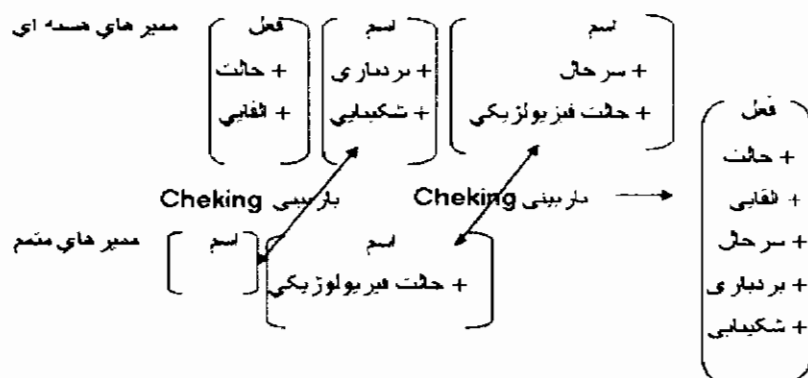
مسير هاي هسته اي

فعل
+ حالت
+ القايي

اسم
+ بردباري
+ شكيبايي

اسم
+ سرحال
+ حالت فيزيولوژيكي

Cheking بازبيني

بازبيني Cheking

مسير هاي متمم

اسم

اسم
+ حالت فيزيولوژيكي

فعل
+ حالت
+ القايي
+ سرحال
+ بردباري
+ شكيبايي